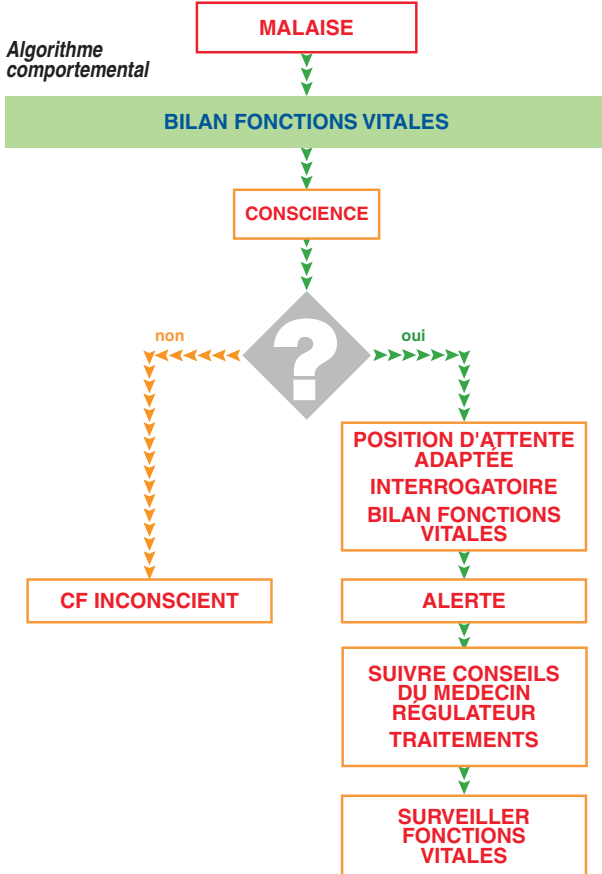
MALAISE

Algorithme comportemental

BILAN FONCTIONS VITALES

CONSCIENCE

non

?

oui

CF INCONSCIENT

POSITION D'ATTENTE ADAPTÉE
INTERROGATOIRE
BILAN FONCTIONS VITALES

ALERTE

SUIVRE CONSEILS DU MEDECIN RÉGULATEUR
TRAITEMENTS

SURVEILLER FONCTIONS VITALES